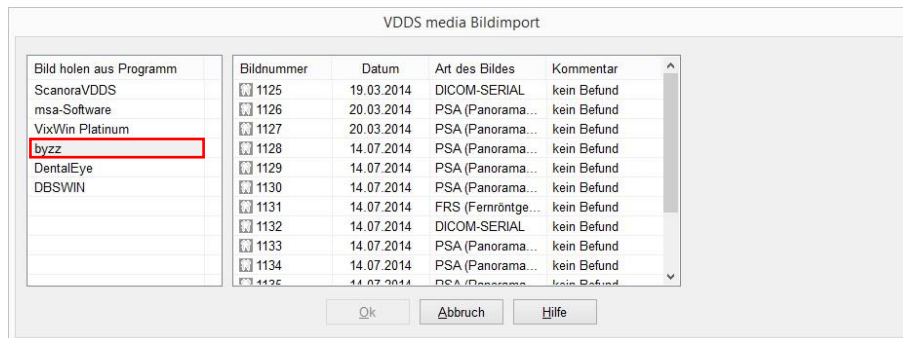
VDDS media Bildimport

| Bild holen aus Programm |
|---|
| ScanoraVDDS |
| msa-Software |
| VixWin Platinum |
| byzz |
| DentalEye |
| DBSWIN |

| Bildnummer | Datum | Art des Bildes | Kommentar |
|---|---|---|---|
| 1125 | 19.03.2014 | DICOM-SERIAL | kein Befund |
| 1126 | 20.03.2014 | PSA (Panorama... | kein Befund |
| 1127 | 20.03.2014 | PSA (Panorama... | kein Befund |
| 1128 | 14.07.2014 | PSA (Panorama... | kein Befund |
| 1129 | 14.07.2014 | PSA (Panorama... | kein Befund |
| 1130 | 14.07.2014 | PSA (Panorama... | kein Befund |
| 1131 | 14.07.2014 | FRS (Fernröntge... | kein Befund |
| 1132 | 14.07.2014 | DICOM-SERIAL | kein Befund |
| 1133 | 14.07.2014 | PSA (Panorama... | kein Befund |
| 1134 | 14.07.2014 | PSA (Panorama... | kein Befund |
| 1135 | 14.07.2014 | PSA (Panorama... | kein Befund |

Ok Abbruch Hilfe